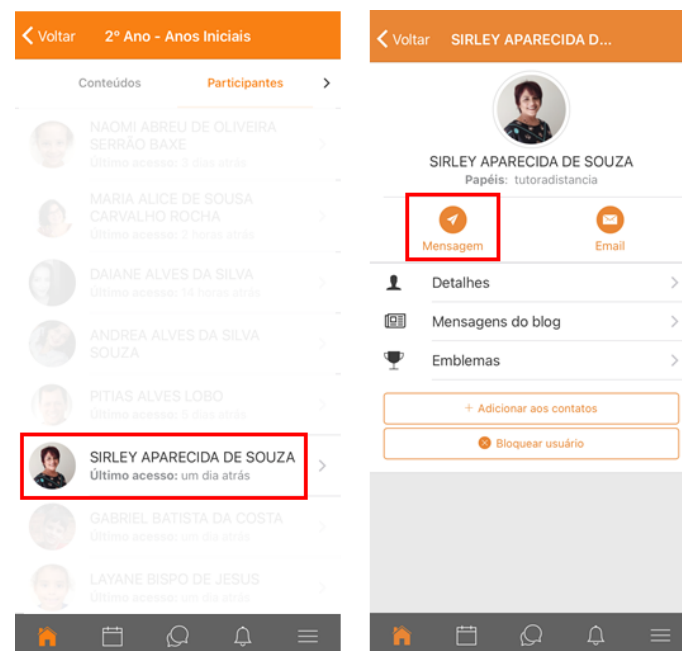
Voltar 2º Ano - Anos Iniciais

Conteúdos Participantes

NAOMI ABREU DE OLIVEIRA SERRÃO BAXE
Último acesso: 3 dias atrás

MARIA ALICE DE SOUSA CARVALHO ROCHA
Último acesso: 2 horas atrás

DAIANE ALVES DA SILVA
Último acesso: 14 horas atrás

ANDREA ALVES DA SILVA SOUZA

PITIAS ALVES LOBO
Último acesso: 6 dias atrás

SIRLEY APARECIDA DE SOUZA
Último acesso: um dia atrás

GABRIEL BATISTA DA COSTA
Último acesso: um dia atrás

LAYANE BISPO DE JESUS
Último acesso: um dia atrás

Voltar SIRLEY APARECIDA D...

SIRLEY APARECIDA DE SOUZA
Papéis: tutoradistancia

Mensagem Email

Detalhes

Mensagens do blog

Emblemas

+ Adicionar aos contatos

Bloquear usuário